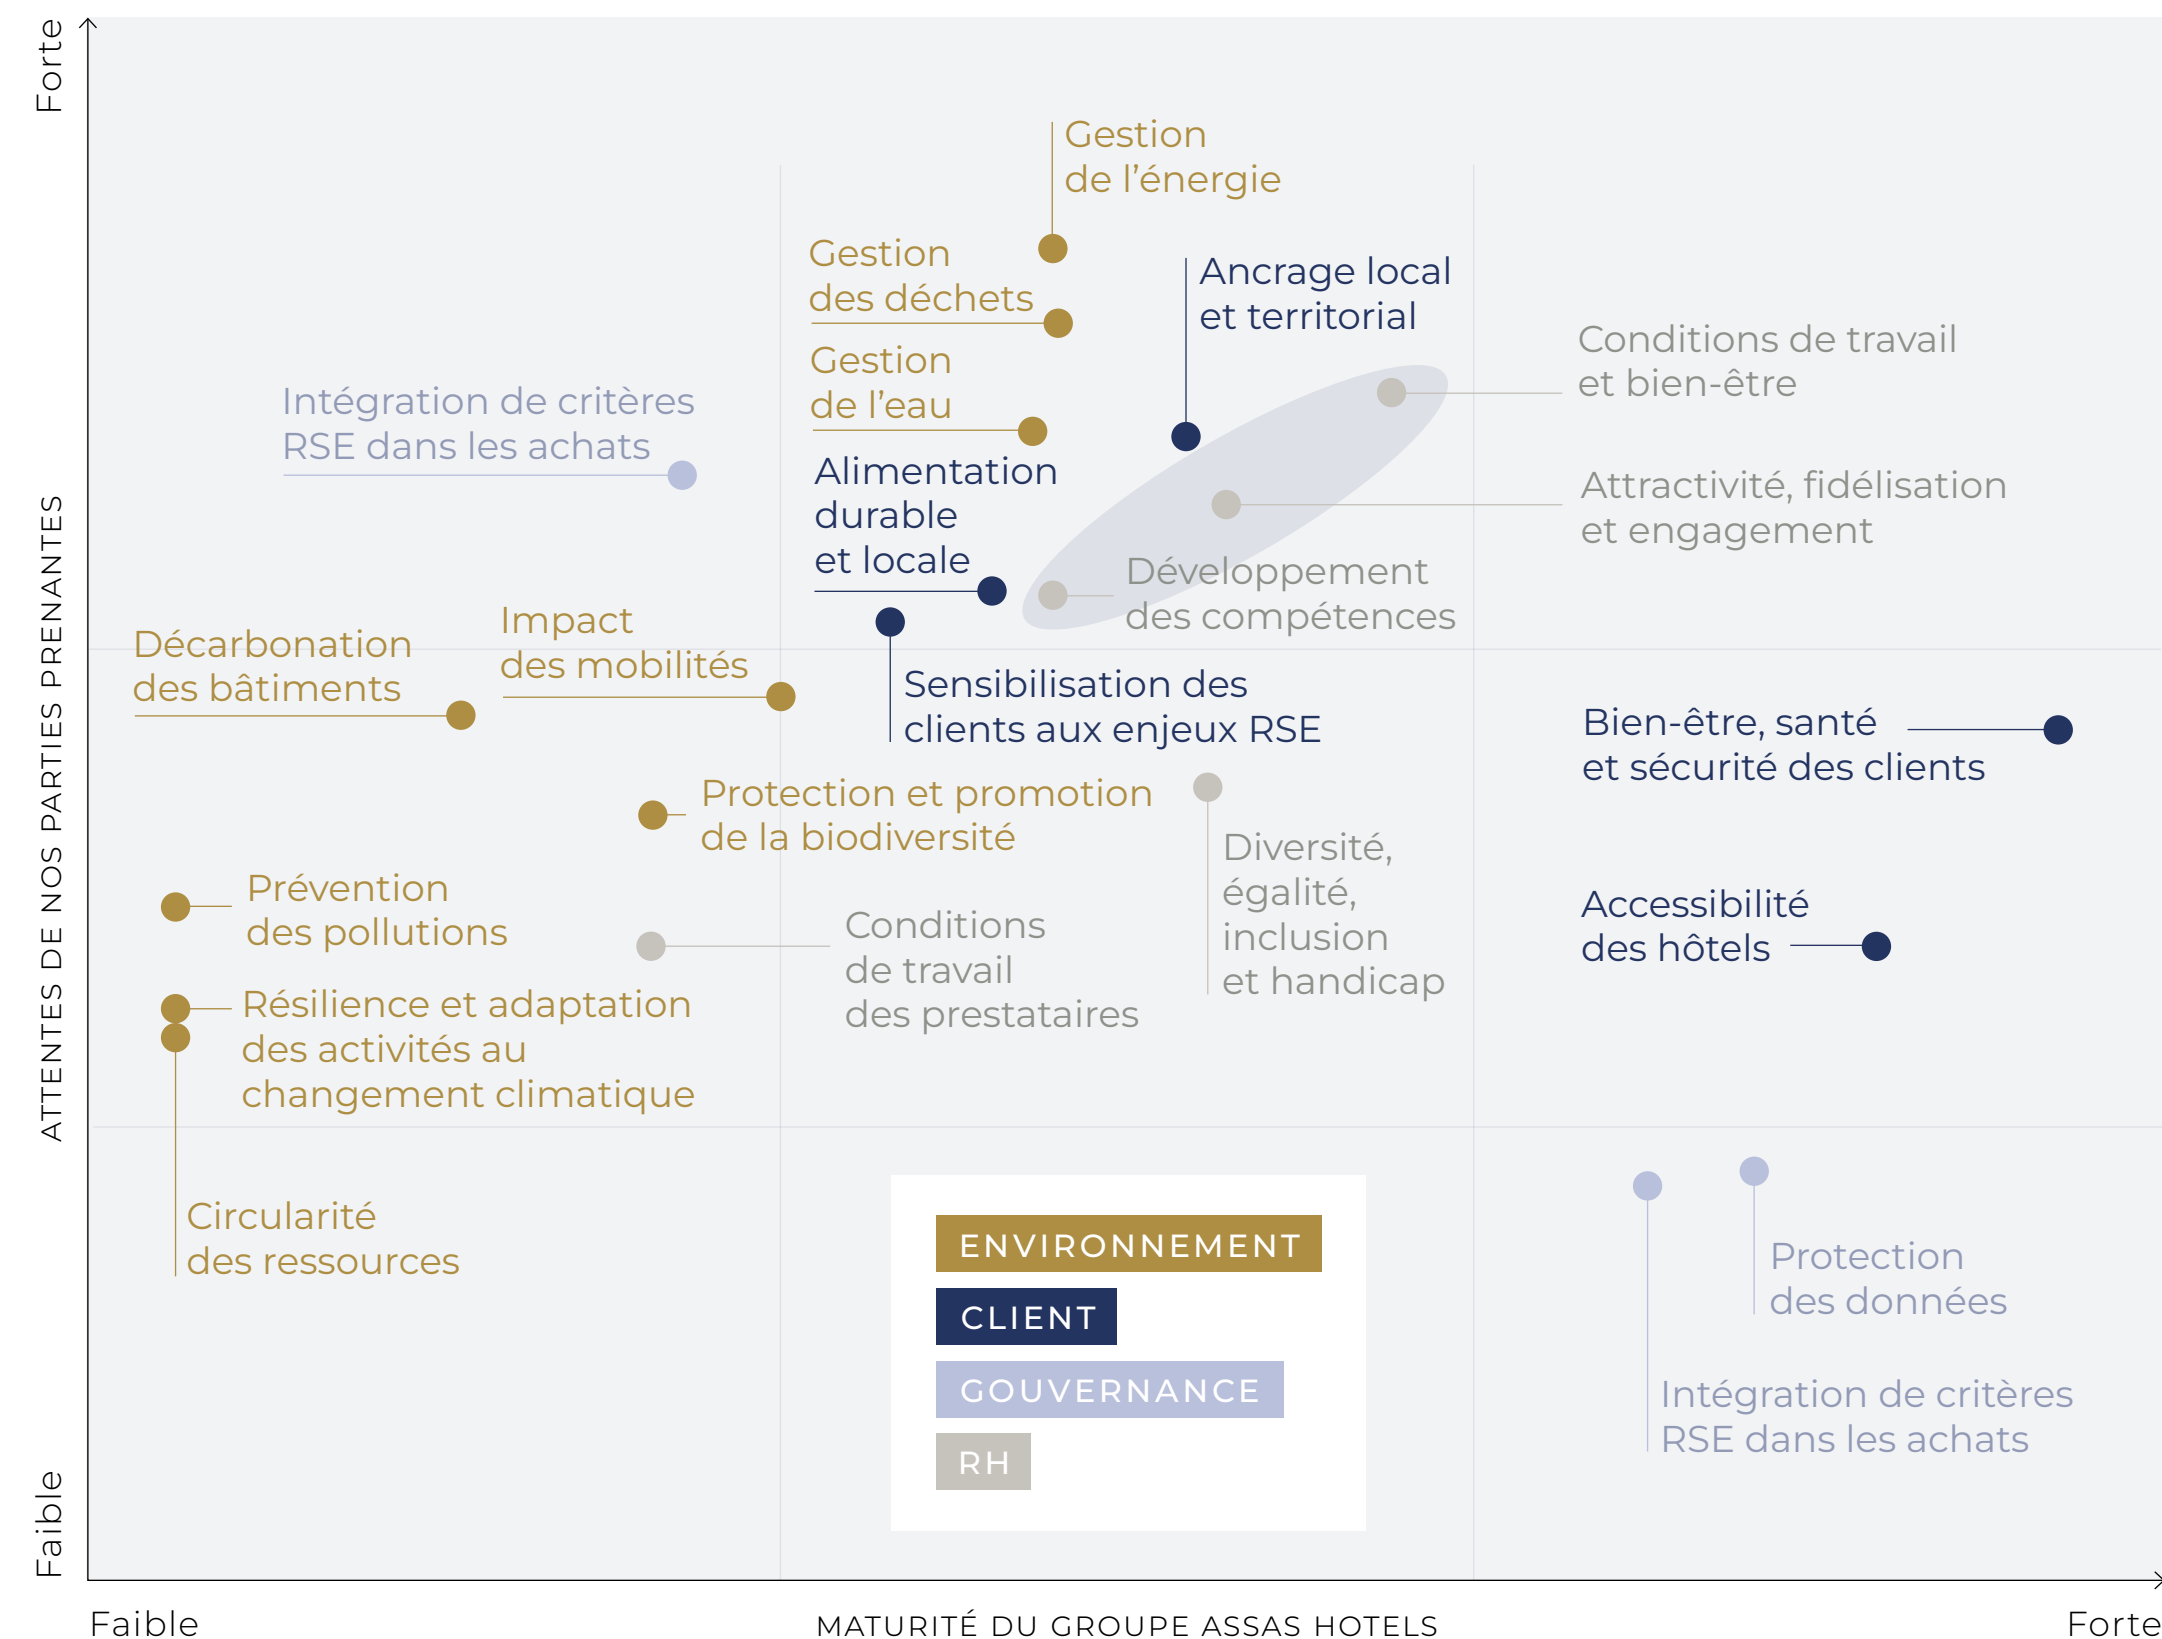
Forte

ATTENTES DE NOS PARTIES PRENANTES

Faible

Gestion de l’énergie

Gestion des déchets

Ancrage local et territorial

Gestion de l’eau

Conditions de travail et bien-être

Intégration de critères RSE dans les achats

Alimentation durable et locale

Attractivité, fidélisation et engagement

Développement des compétences

Décarbonation des bâtiments

Impact des mobilités

Sensibilisation des clients aux enjeux RSE

Bien-être, santé et sécurité des clients

Protection et promotion de la biodiversité

Diversité, égalité, inclusion et handicap

Prévention des pollutions

Accessibilité des hôtels

Conditions de travail des prestataires

Résilience et adaptation des activités au changement climatique

Circularité des ressources

ENVIRONNEMENT

CLIENT

GOUVERNANCE

RH

Protection des données

Intégration de critères RSE dans les achats

Faible

MATURITÉ DU GROUPE ASSAS HOTELS

Forte